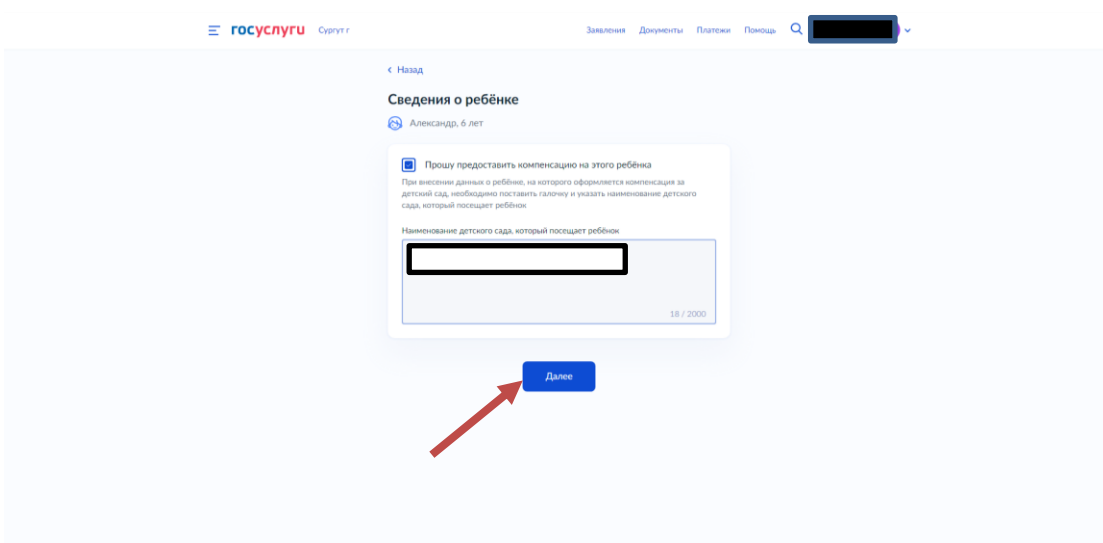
госуслуги Сургут г

Заявления Документы Платежи Помощь

‹ Назад

Сведения о ребёнке

Александр, 6 лет

Прошу предоставить компенсацию на этого ребёнка

При внесении данных о ребёнке, на которого оформляется компенсация за детский сад, необходимо поставить галочку и указать наименование детского сада, который посещает ребёнок

Наименование детского сада, который посещает ребёнок

18 / 2000

Далее